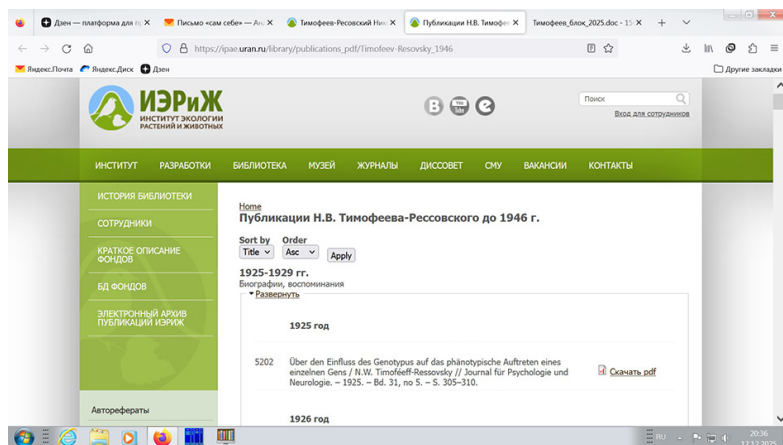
Дзен — платформа для п ×
Письмо «сам себе» — Ан ×
Тимофеев-Ресовский Ни ×
Публикации Н.В. Тимофе ×
Тимофеев_блок_2025.doc · 15 ×
+

https://ipae.uran.ru/library/publications_pdf/Timofeev-Resovsky_1946

Яндекс.Почта
Яндекс.Диск
Дзен
Другие закладки

ИЭРиЖ
ИНСТИТУТ ЭКОЛОГИИ РАСТЕНИЙ И ЖИВОТНЫХ

Поиск
Вход для сотрудников

ИНСТИТУТ РАЗРАБОТКИ БИБЛИОТЕКА МУЗЕЙ ЖУРНАЛЫ ДИССОВЕТ СМУ ВАКАНСИИ КОНТАКТЫ

ИСТОРИЯ БИБЛИОТЕКИ
СОТРУДНИКИ
КРАТКОЕ ОПИСАНИЕ ФОНДОВ
БД ФОНДОВ
ЭЛЕКТРОННЫЙ АРХИВ ПУБЛИКАЦИЙ ИЭРИЖ
Авторефераты

Home
Публикации Н.В. Тимофеева-Рессовского до 1946 г.

Sort by
Title
Order
Asc
Apply

1925-1929 гг.
Биографии, воспоминания
Развернуть

1925 год

5202 Über den Einfluss des Genotypus auf das phänotypische Auftreten eines einzelnen Gens / N.W. Timoféeff-Ressovsky // Journal für Psychologie und Neurologie. – 1925. – Bd. 31, no 5. – S. 305–310.
Скачать pdf

1926 год

RU
20:36